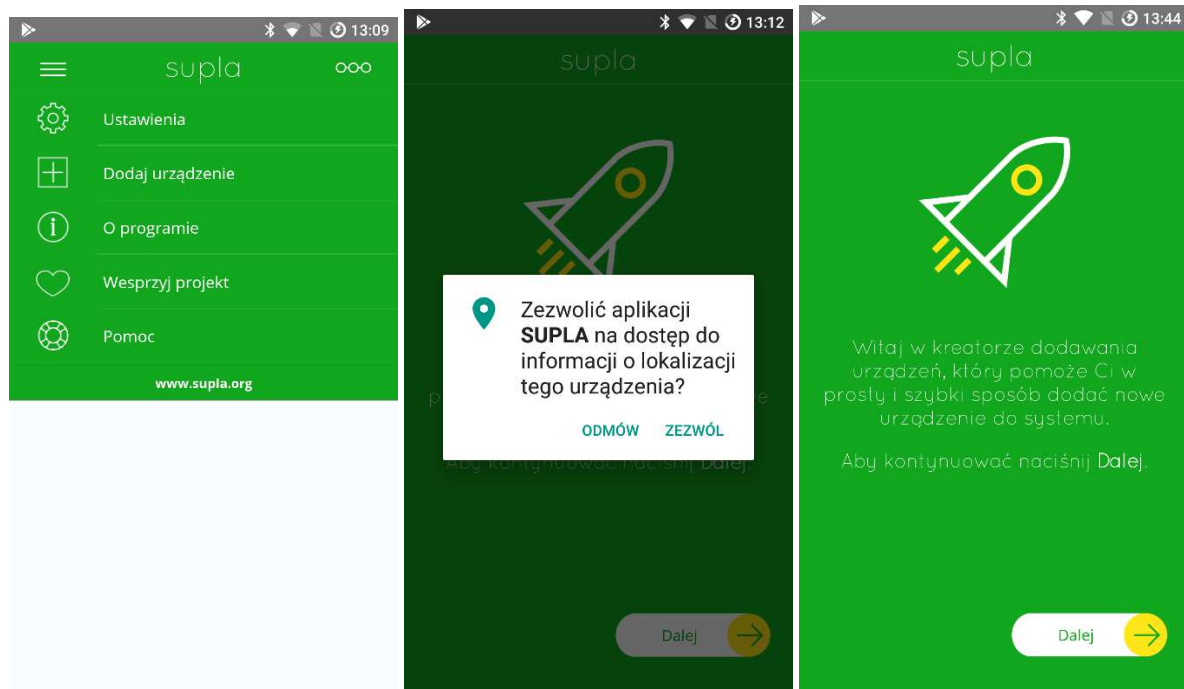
13:09

supla

Ustawienia

Dodaj urządzenie

O programie

Wesprzyj projekt

Pomoc

www.supla.org

13:12

supla

Zezwolić aplikacji **SUPLA** na dostęp do informacji o lokalizacji tego urządzenia?

ODMÓW ZEZWÓL

Aby kontynuować naciśnij Dalej.

Dalej

13:44

supla

Witaj w kreatorze dodawania urządzeń, który pomoże Ci w prosty i szybki sposób dodać nowe urządzenie do systemu.

Aby kontynuować naciśnij Dalej.

Dalej